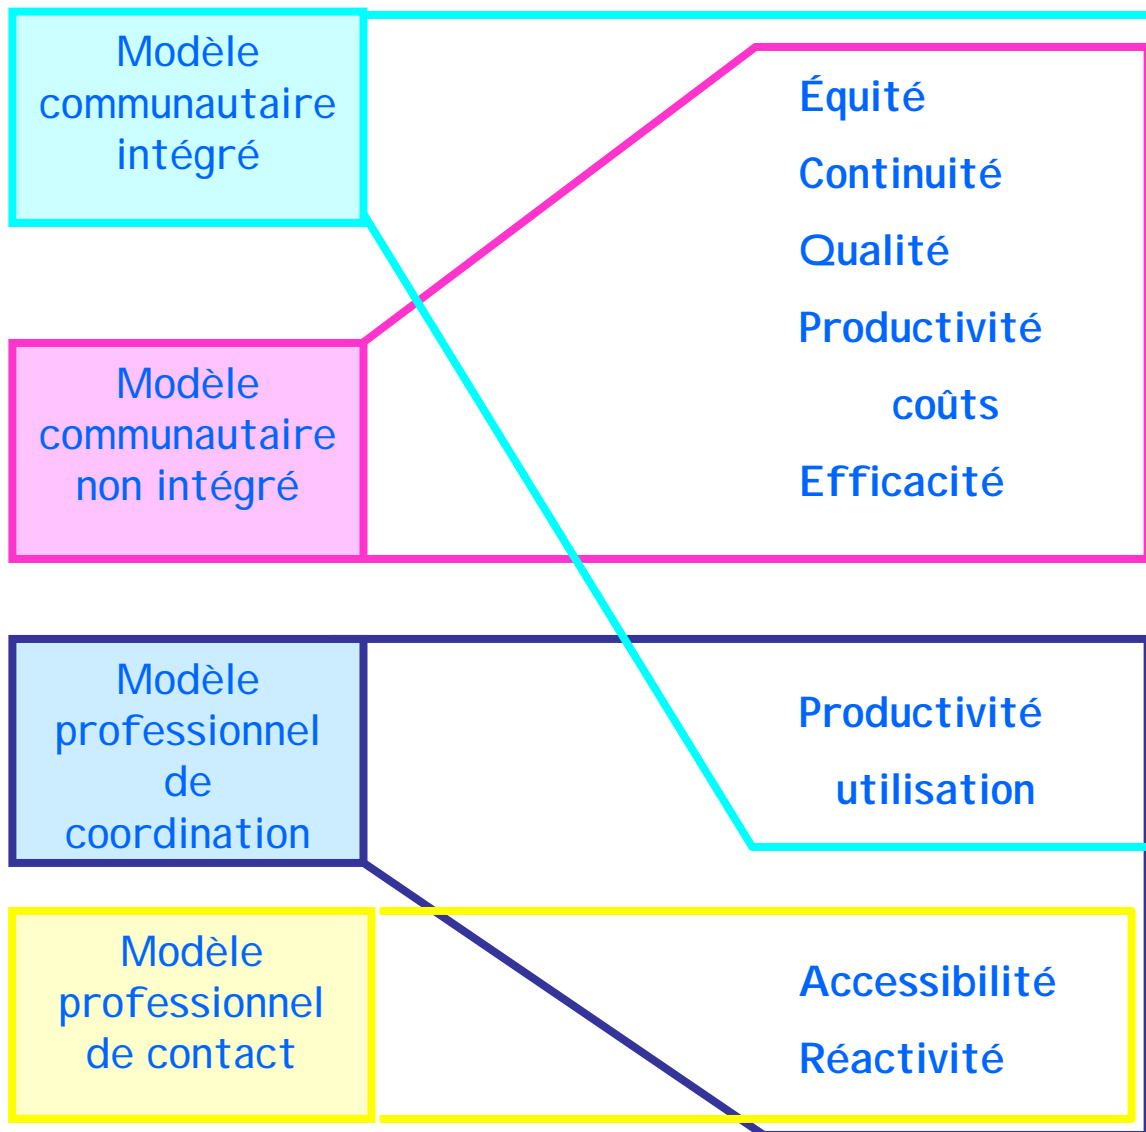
Modèle communautaire intégré

Modèle communautaire non intégré

Modèle professionnel de coordination

Modèle professionnel de contact

Équité

Continuité

Qualité

Productivité

coûts

Efficacité

Productivité

utilisation

Accessibilité

Réactivité